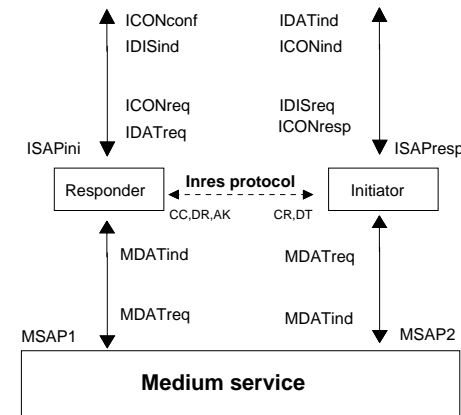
ICONconf
IDISind

ICONreq
IDATreq

IDATind
ICONind

IDISreq
ICONresp

ISAPini

ISAPresp

Responder

Inres protocol

Initiator

CC,DR,AK

CR,DT

MDATind

MDATreq

MDATreq

MDATind

MSAP1

MSAP2

Medium service